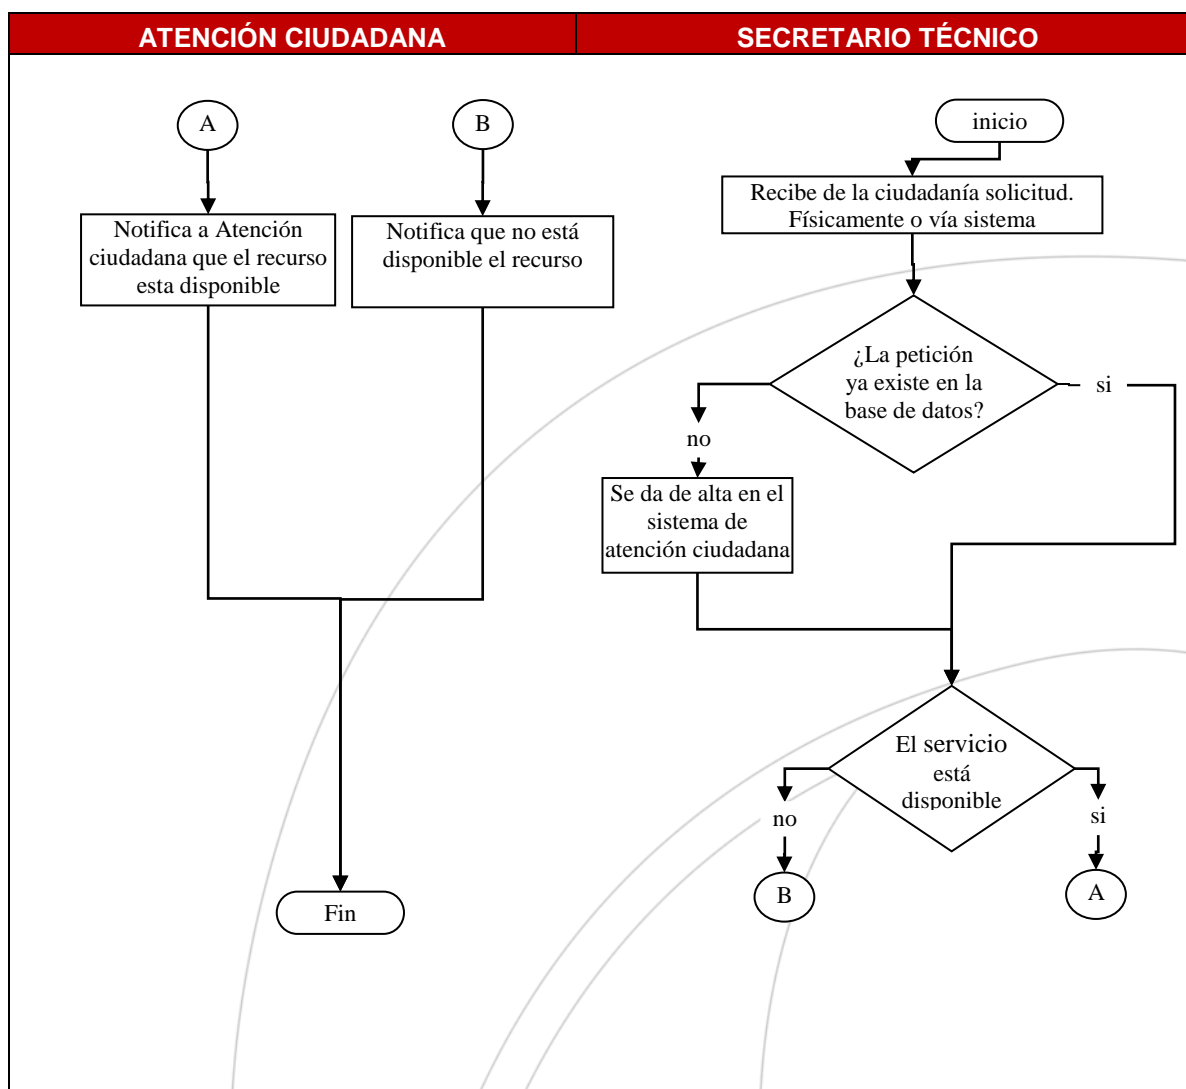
| ATENCIÓN CIUDADANA | SECRETARIO TÉCNICO |
|---|---|

A

B

Notifica a Atención ciudadana que el recurso esta disponible

Notifica que no está disponible el recurso

Fin

inicio

Recibe de la ciudadanía solicitud. Físicamente o vía sistema

¿La petición ya existe en la base de datos?

no

si

Se da de alta en el sistema de atención ciudadana

El servicio está disponible

no

si

B

A